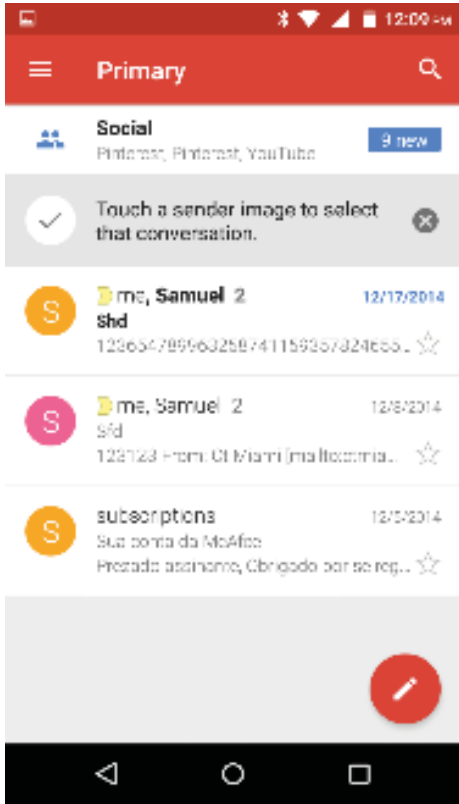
12:09 AM

Primary

Social
Pinterest, Pinterest, YouTube
9 new

Touch a sender image to select that conversation.

S
me, Samuel 2
12/17/2014
Shd
123654789963258741159357824655...

S
me, Samuel 2
12/8/2014
Sfd
123123 From: Cl Miami [mailto:cmia...

S
subscriptions
12/5/2014
Sua conta da McAfee
Prezado assinante, Obrigado por se reg...